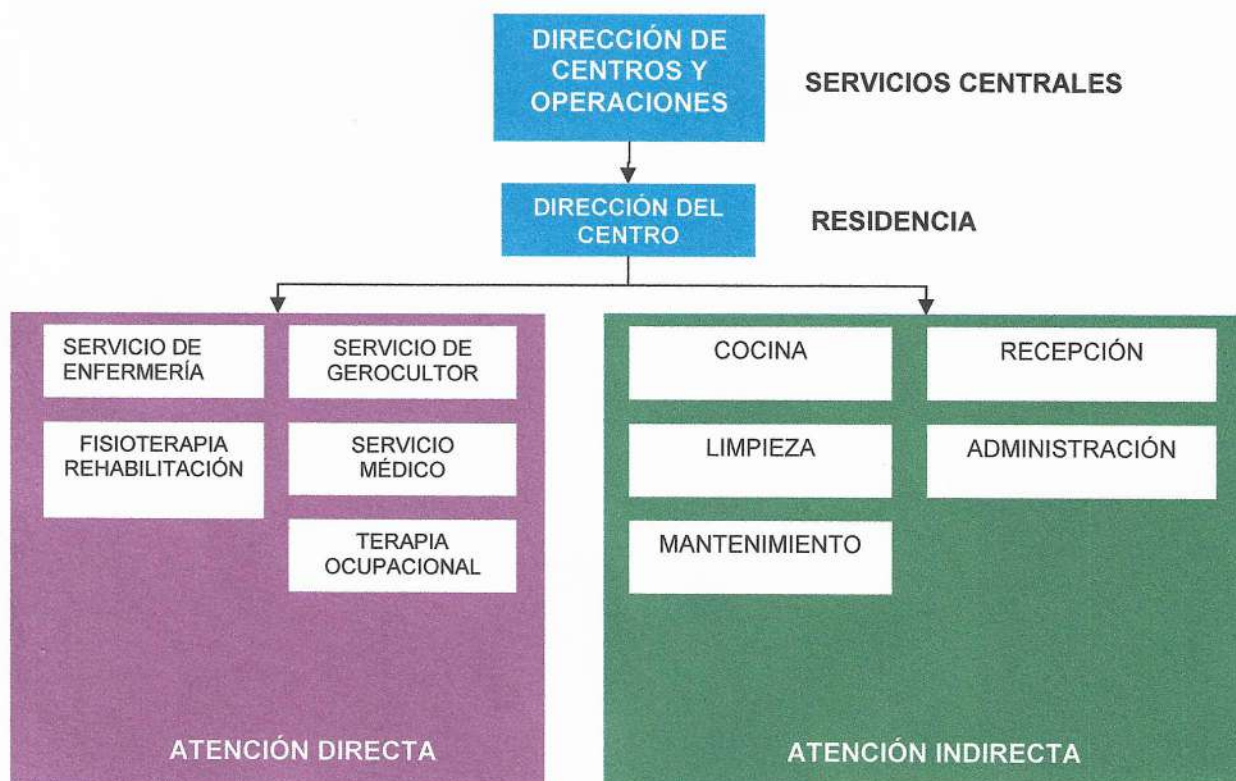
DIRECCIÓN DE CENTROS Y OPERACIONES

SERVICIOS CENTRALES

DIRECCIÓN DEL CENTRO

RESIDENCIA

SERVICIO DE ENFERMERÍA

SERVICIO DE GEROCULTOR

FISIOTERAPIA REHABILITACIÓN

SERVICIO MÉDICO

TERAPIA OCUPACIONAL

ATENCIÓN DIRECTA

COCINA

RECEPCIÓN

LIMPIEZA

ADMINISTRACIÓN

MANTENIMIENTO

ATENCIÓN INDIRECTA